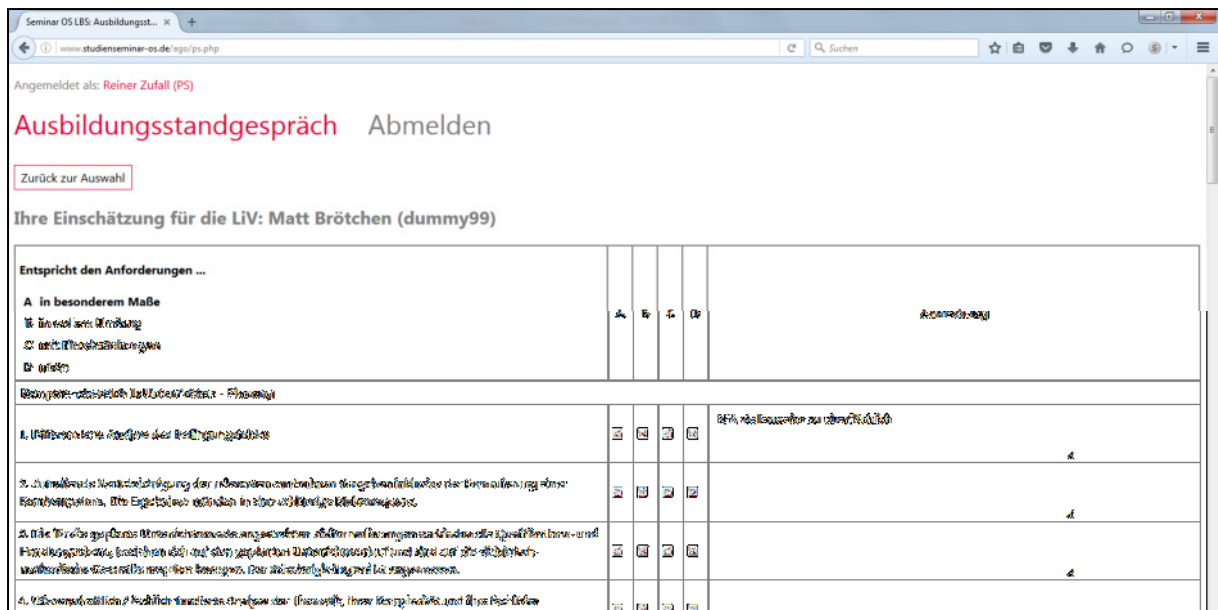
Seminar OS LBS: Ausbildungsst... ×

www.studienseminar-os.de/ago/ps.php

Suchen

Angemeldet als: Reiner Zufall (PS)

Ausbildungsstandgespräch Abmelden

Zurück zur Auswahl

Ihre Einschätzung für die LiV: Matt Brötchen (dummy99)

| Entspricht den Anforderungen ... A in besonderem Maße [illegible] | A | B | C | D | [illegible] |
|---|---|---|---|---|---|
| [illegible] | | | | | |
| 1. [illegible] | | | | | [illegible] |
| 2. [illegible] | | | | | |
| 3. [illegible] | | | | | |
| 4. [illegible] | | | | | |